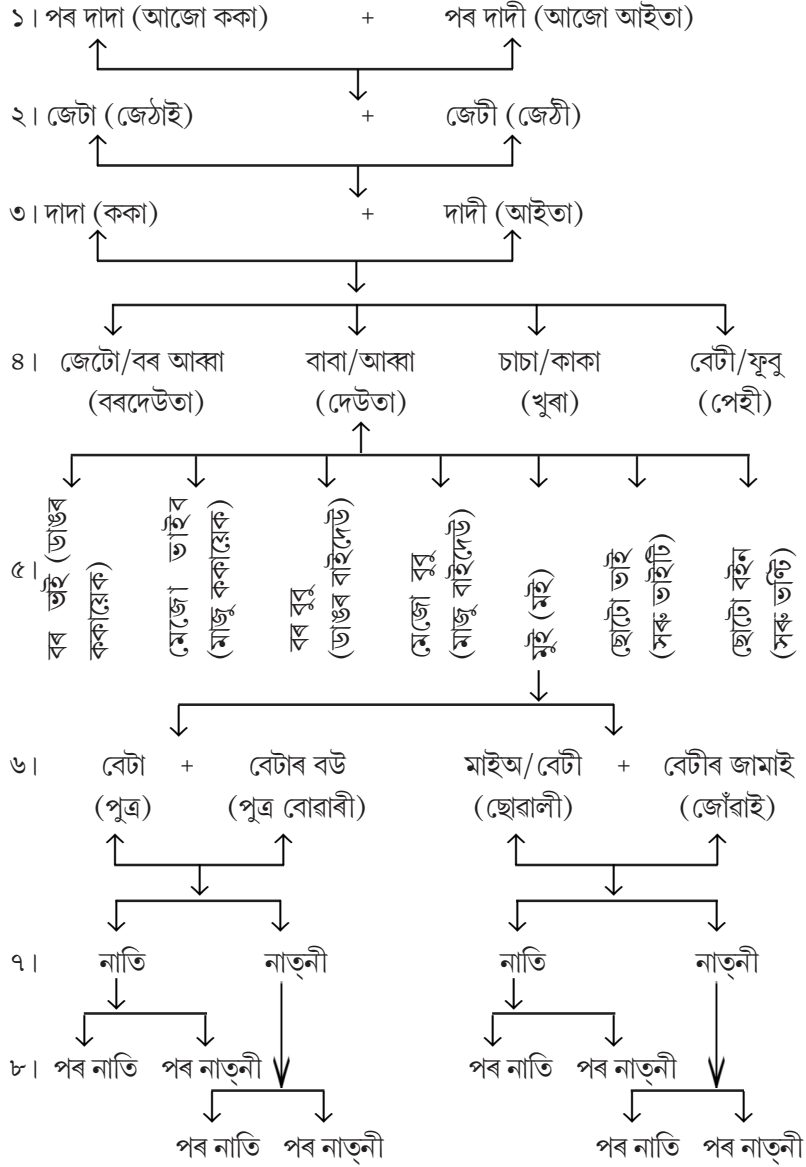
১। পৰ দাদা (আজো ককা) + পৰ দাদী (আজো আইতা)

২। জেটা (জেঠাই) + জেটী (জেঠী)

৩। দাদা (ককা) + দাদী (আইতা)

৪। জেটো/বৰ আব্বা (বৰদেউতা) বাবা/আব্বা (দেউতা) চাচা/কাকা (খুৰা) বেটী/ফূবু (পেহী)

৫। বৰ ভাই (ডাঙৰ ককায়েক) মেজো ভাইৰ (মাজু ককায়েক) বৰ বুবু (ডাঙৰ বাইদেউ) মেজো বুবু (মাজু বাইদেউ) মই (মই) ছোটো ভাই (সৰু ভাইটি) ছোটো বহিন (সৰু ভণ্টি)

৬। বেটা (পুত্ৰ) + বেটাৰ বউ (পুত্ৰ বোৱাৰী) মাইঅ/বেটী (ছোৱালী) + বেটীৰ জামাই (জোঁৱাই)

৭। নাতি নাত্নী নাতি নাত্নী

৮। পৰ নাতি পৰ নাত্নী পৰ নাতি পৰ নাত্নী

পৰ নাতি পৰ নাত্নী পৰ নাতি পৰ নাত্নী